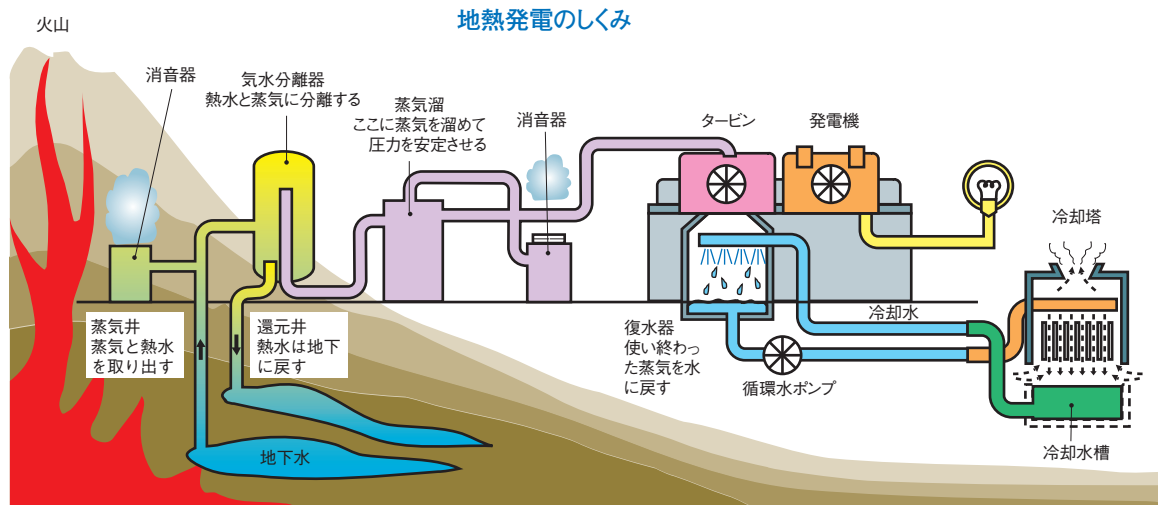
地熱発電のしくみ

火山

消音器

気水分離器
熱水と蒸気に分離する

蒸気溜
ここに蒸気を溜めて
圧力を安定させる

消音器

タービン

発電機

冷却塔

冷却水

蒸気井
蒸気と熱水
を取り出す

還元井
熱水は地下
に戻す

復水器
使い終わった蒸気を水に戻す

循環水ポンプ

地下水

冷却水槽